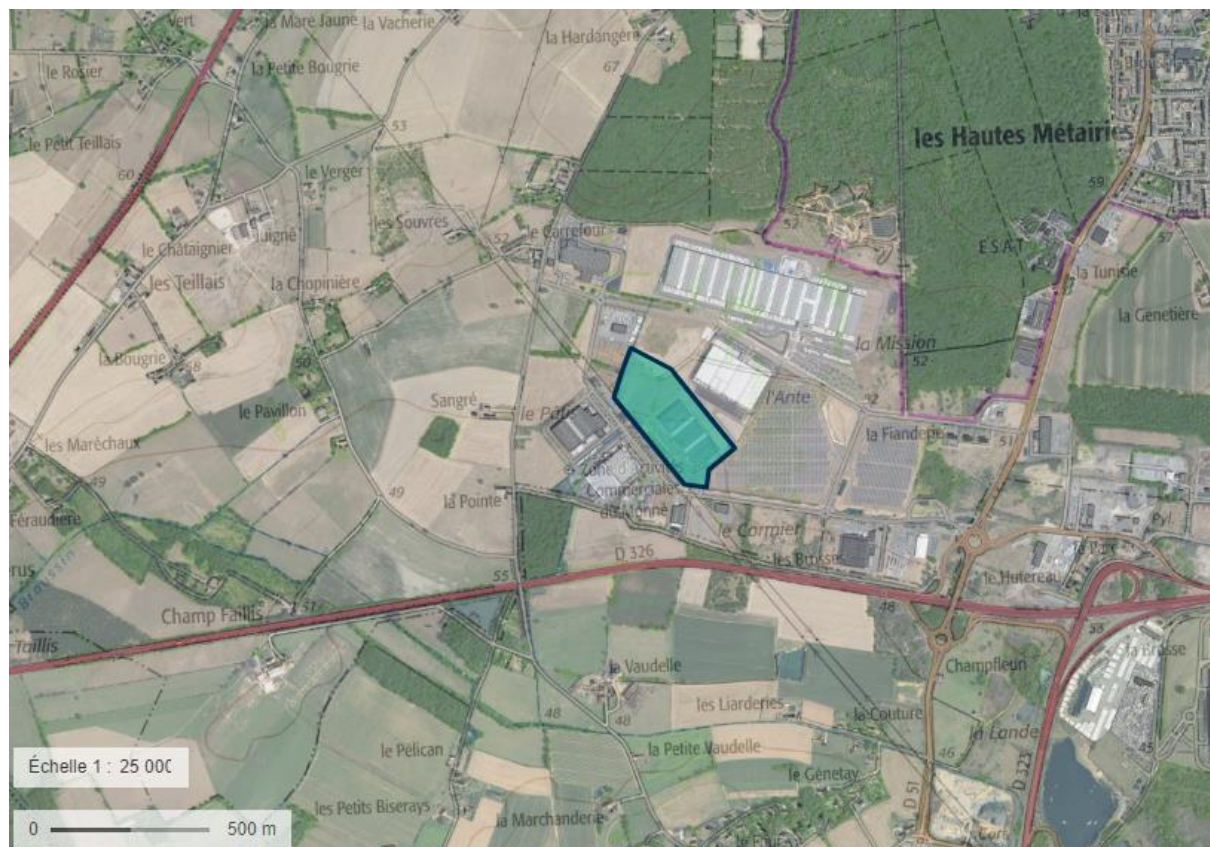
Vert
la Mare Jaune
la Vacherie
la Hardangère
le Rosier
la Petite Bougrie
67
le Petit Teillais
53
60
le Verger
les Hautes Métairies
59
les Souvres
le Carrefour
52
le Châtaignier
Juigné
E.S.A.T
la Tunisie
les Teillais
la Chopinière
la Genetière
la Bougrie
la Mission
52
le Pavillon
Sangré
le Patis
l'Ante
la Fiandeg
51
les Maréchaux
Zone d'activité Commerciale du Tonné
la Pointe
49
49
Féraudière
le Carrpier
D 326
les Brosses
le Huteréau
55
Champ Faillis
51
Taillis
48
la Brosse
Champfleuri
35
la Vaudelle
la Couture
48
les Liarderies
la Lande
48
le Pélican
la Petite Vaudelle
46
le Genetay
45
les Petits Biserays
la Marchanderie
D 51
D 323
Échelle 1 : 25 000
0
500 m